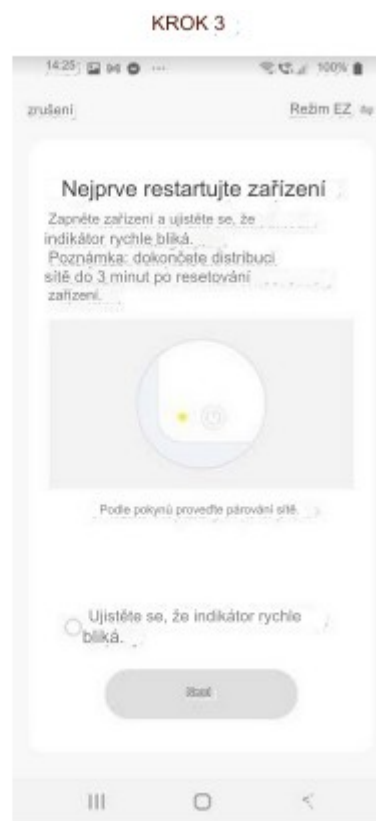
KROK 3

14:25

100%

zrušení

Režim EZ

Nejprve restartujte zařízení

Zapněte zařízení a ujistěte se, že indikátor rychle bliká.
Poznámka: dokončete distribuci sítě do 3 minut po resetování zařízení.

Podle pokynů proveďte párování sítě.

Ujistěte se, že indikátor rychle bliká.

Další